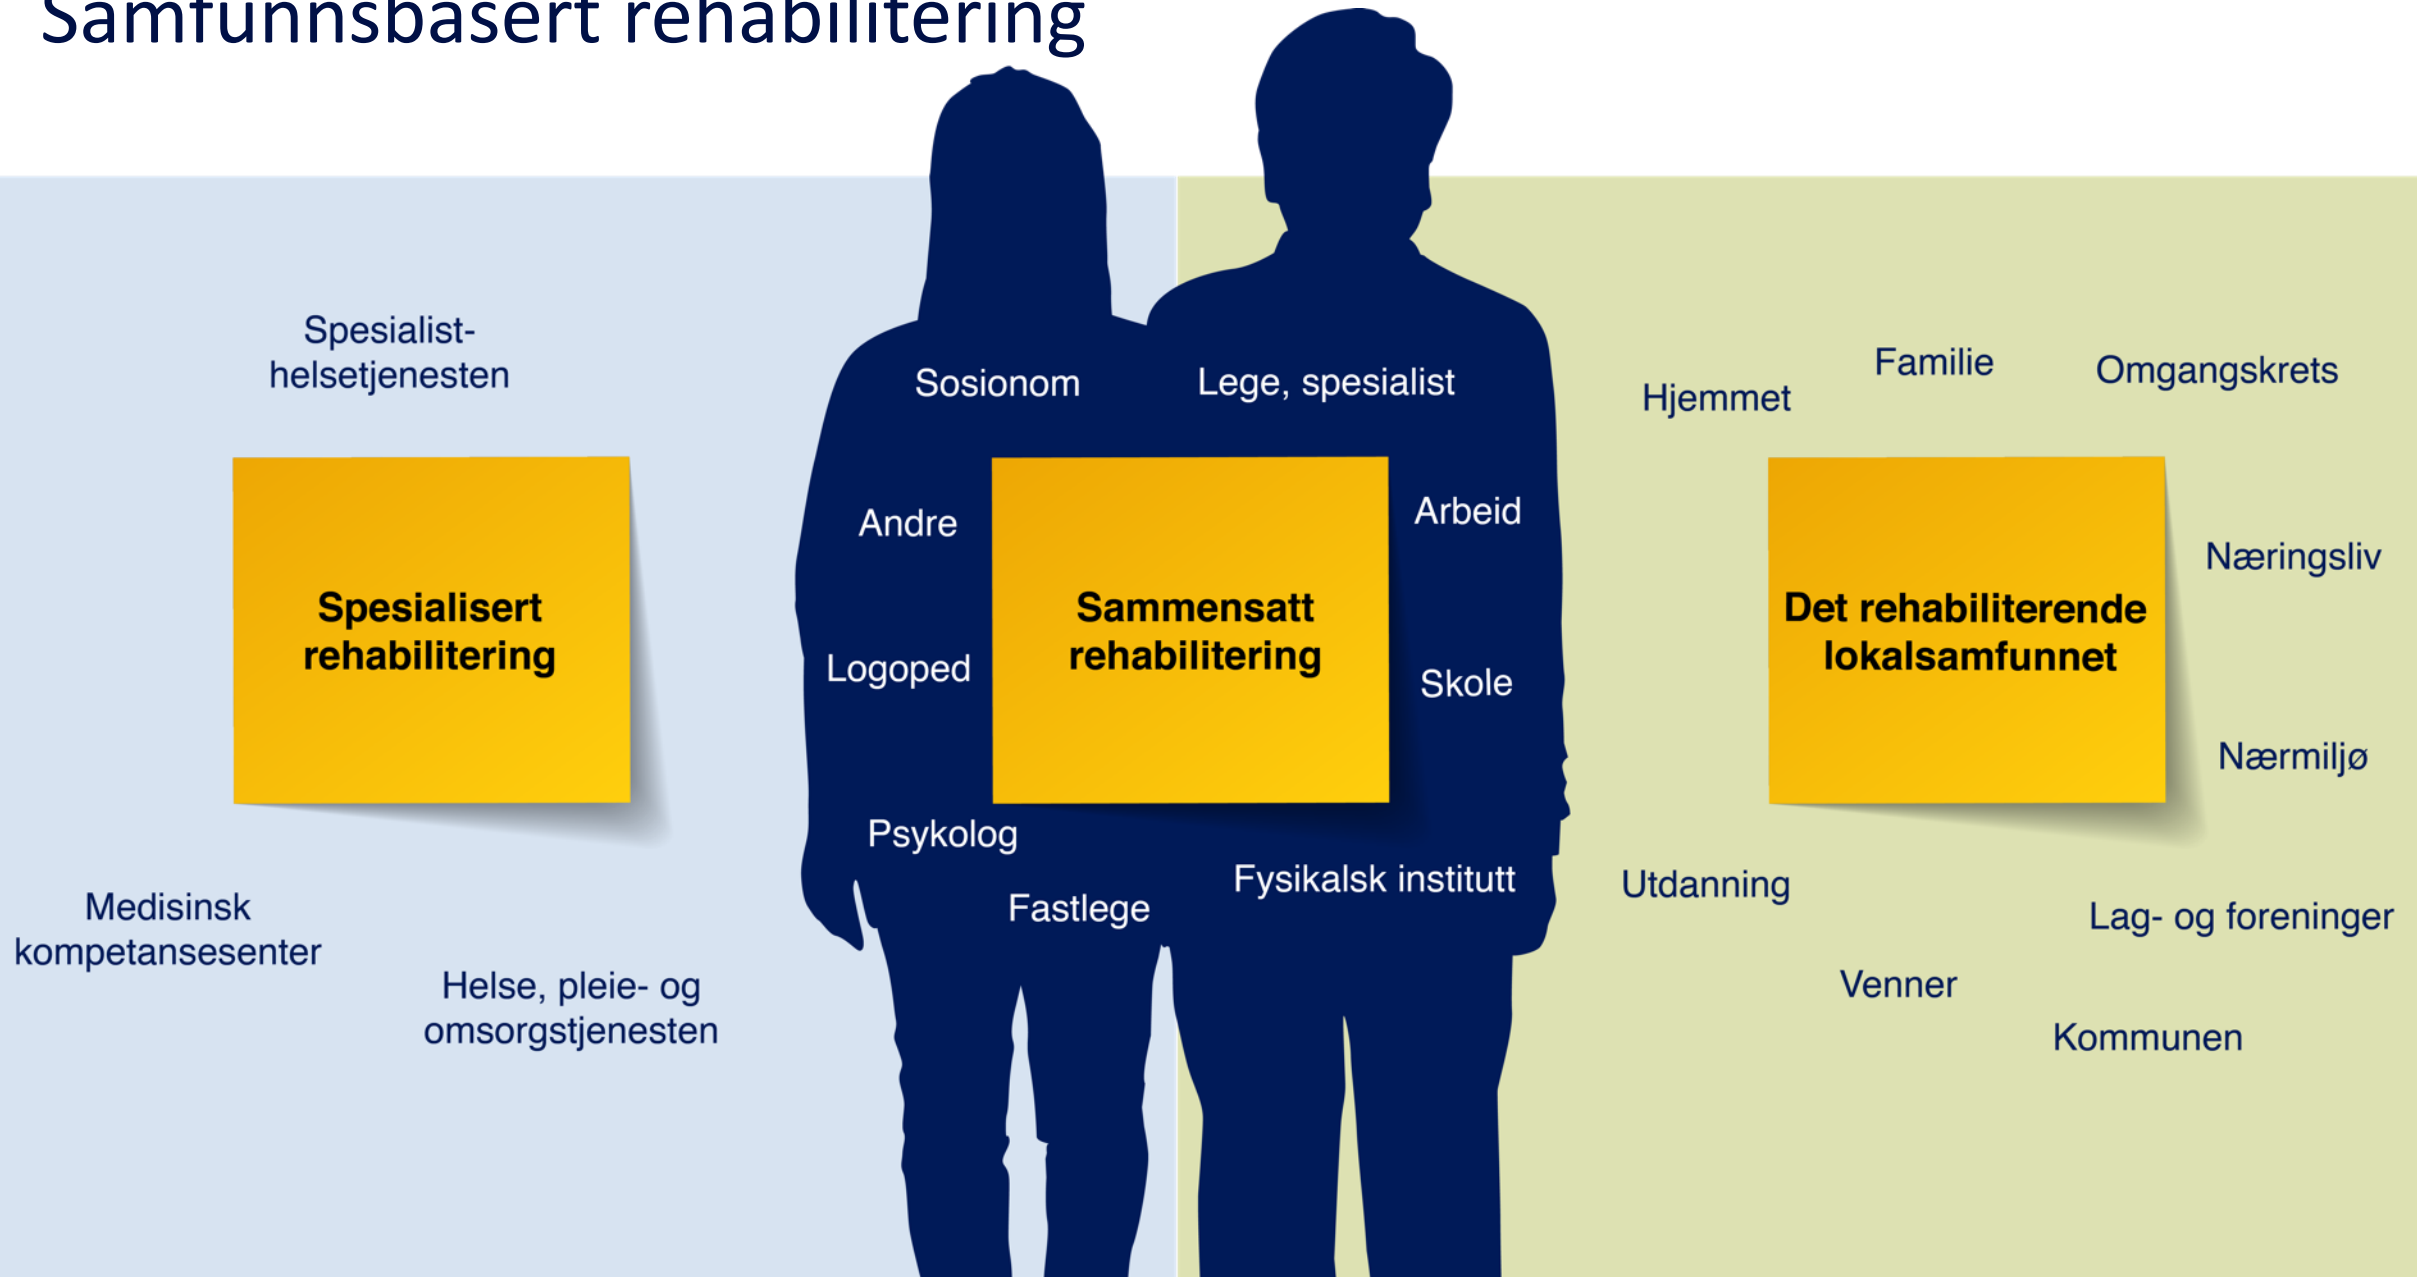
Samfunnsbasert rehabilitering

Spesialist-
helsetjenesten

Spesialisert rehabilitering

Medisinsk kompetansesenter

Helse, pleie- og omsorgstjenesten

Sosionom

Lege, spesialist

Andre

Sammensatt rehabilitering

Arbeid

Logoped

Skole

Psykolog

Fastlege

Fysikalsk institutt

Hjemmet

Familie

Omgangskrets

Det rehabiliterende lokalsamfunnet

Næringsliv

Nærmiljø

Utdanning

Lag- og foreninger

Venner

Kommunen